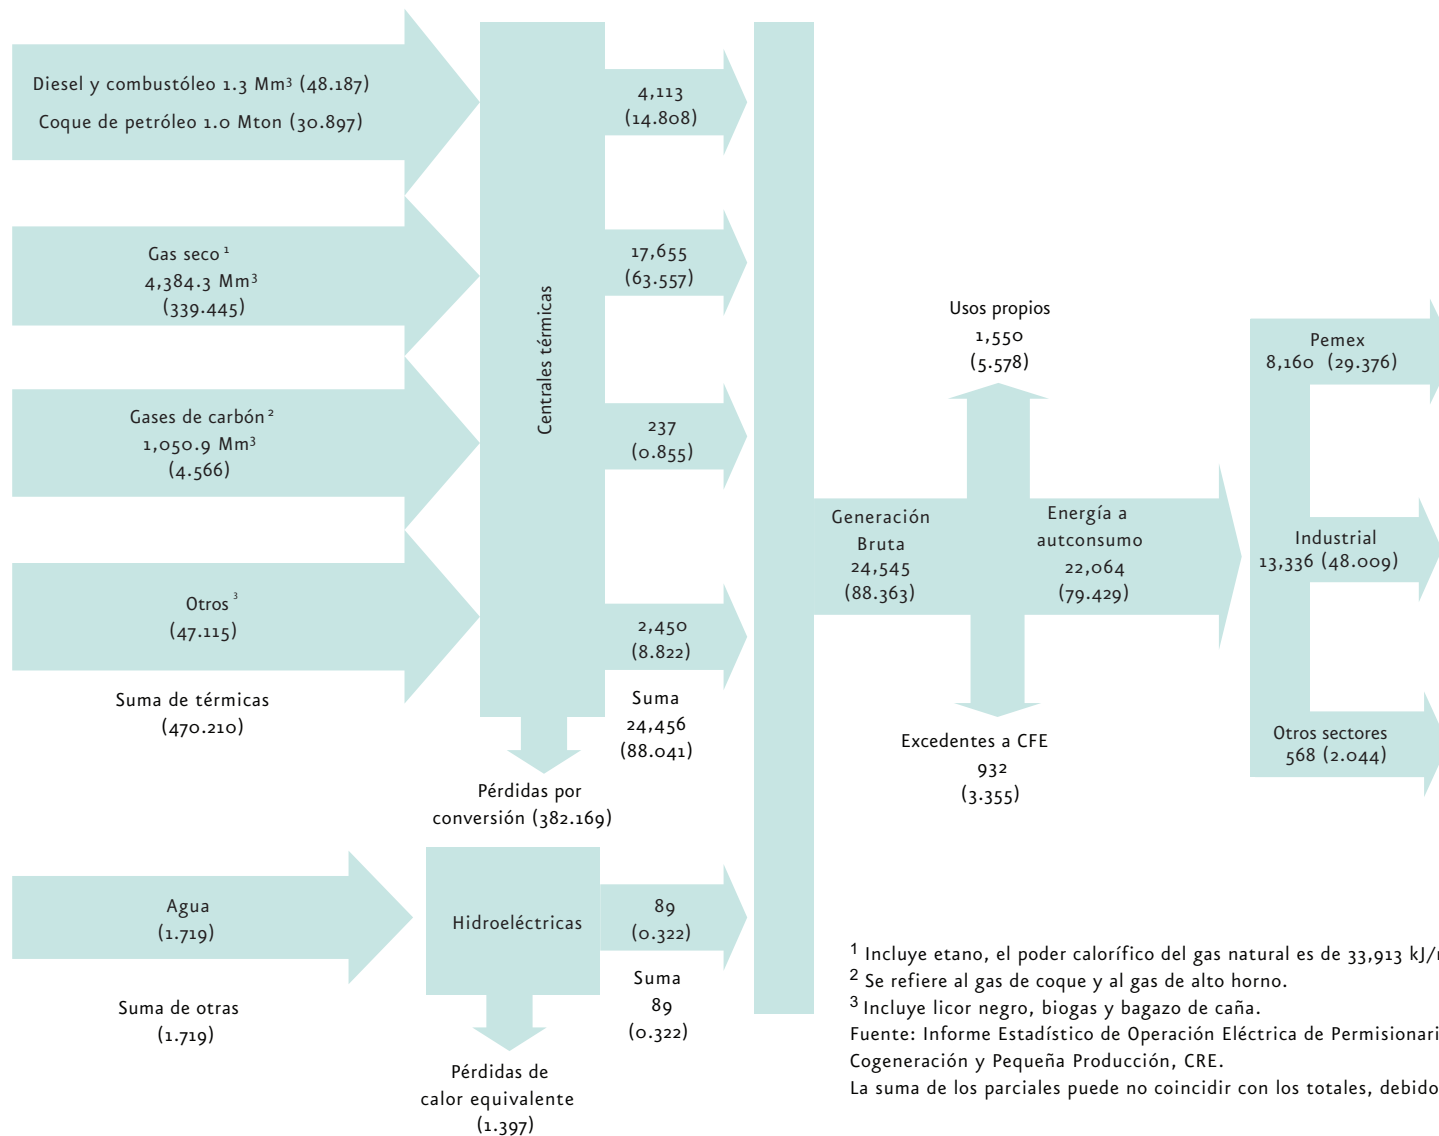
Diesel y combustóleo 1.3 Mm³ (48.187)
Coque de petróleo 1.0 Mton (30.897)

Gas seco ¹
4,384.3 Mm³
(339.445)

Gases de carbón ²
1,050.9 Mm³
(4.566)

Otros ³
(47.115)

Suma de térmicas
(470.210)

Centrales térmicas

4,113
(14.808)

17,655
(63.557)

237
(0.855)

2,450
(8.822)

Suma
24,456
(88.041)

Pérdidas por conversión (382.169)

Agua
(1.719)

Suma de otras
(1.719)

Hidroeléctricas

89
(0.322)

Suma
89
(0.322)

Pérdidas de calor equivalente
(1.397)

Usos propios
1,550
(5.578)

Generación Bruta
24,545
(88.363)

Energía a autconsumo
22,064
(79.429)

Excedentes a CFE
932
(3.355)

Pemex
8,160 (29.376)

Industrial
13,336 (48.009)

Otros sectores
568 (2.044)

¹ Incluye etano, el poder calorífico del gas natural es de 33,913 kJ/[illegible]
² Se refiere al gas de coque y al gas de alto horno.
³ Incluye licor negro, biogas y bagazo de caña.
Fuente: Informe Estadístico de Operación Eléctrica de Permisionari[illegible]
Cogeneración y Pequeña Producción, CRE.
La suma de los parciales puede no coincidir con los totales, debido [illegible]